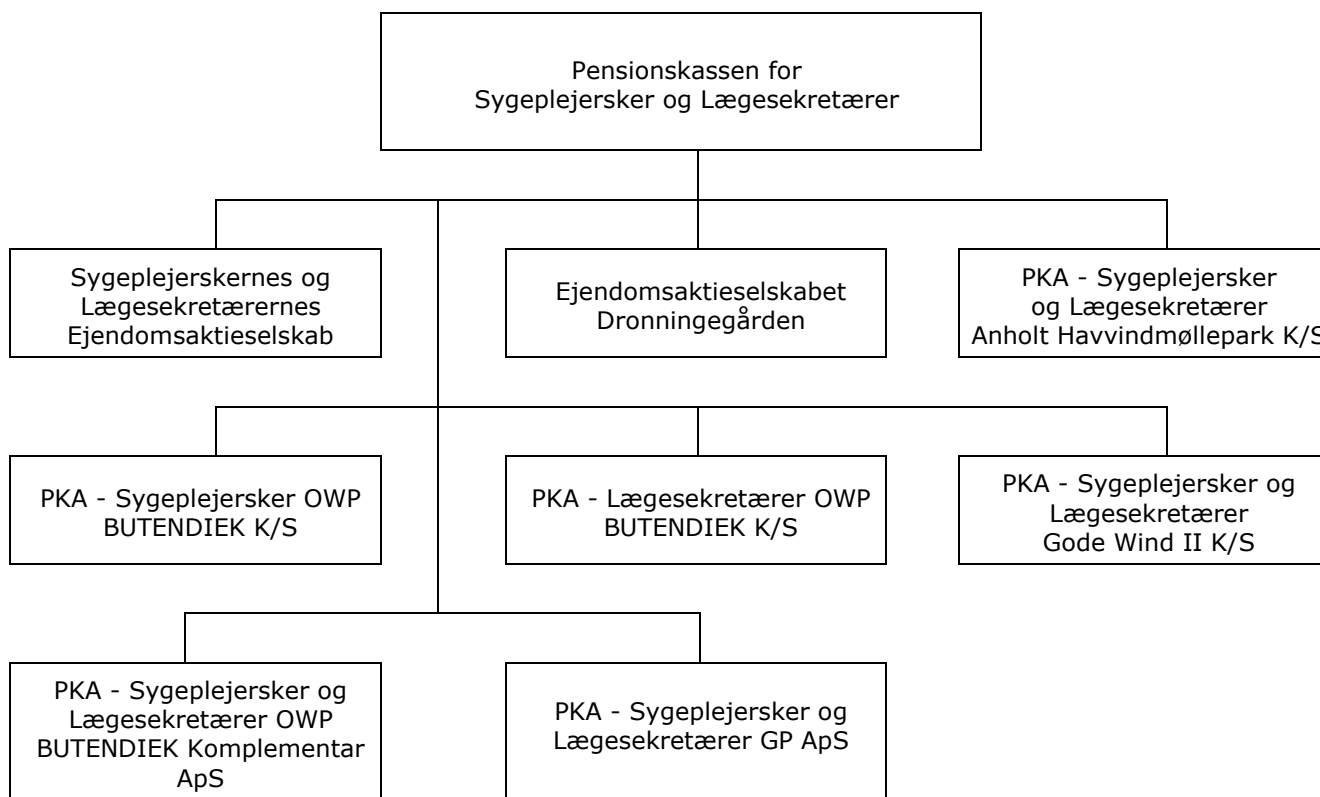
Pensionskassen for Sygeplejersker og Lægesekretærer

Sygeplejerskernes og Lægesekretærernes Ejendomsaktieselskab

Ejendomsaktieselskabet Dronningegården

PKA - Sygeplejersker og Lægesekretærer Anholt Havvindmøllepark K/S

PKA - Sygeplejersker OWP BUTENDIEK K/S

PKA - Lægesekretærer OWP BUTENDIEK K/S

PKA - Sygeplejersker og Lægesekretærer Gode Wind II K/S

PKA - Sygeplejersker og Lægesekretærer OWP BUTENDIEK Komplementar ApS

PKA - Sygeplejersker og Lægesekretærer GP ApS